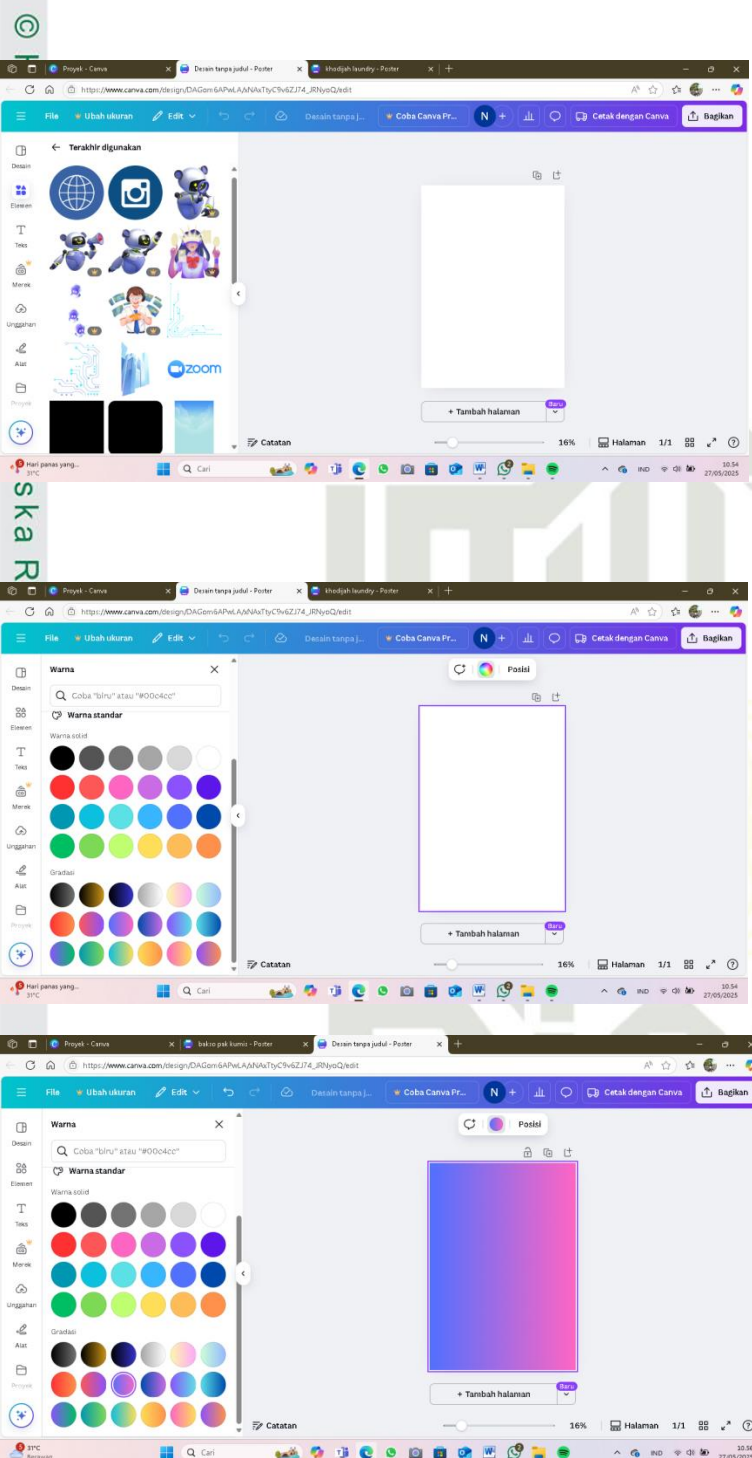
Proyek - Canva
Desain tanpa judul - Poster
khodijah laundry - Poster
https://www.canva.com/design/DAGom6APwLA/sNAxTtyC9v6ZJ74_JRNyoQ/edit
File
Ubah ukuran
Edit
Desain tanpa j...
Coba Canva Pr...
N
Cetak dengan Canva
Bagikan
Desain
Elemen
Teks
Merek
Unggahan
Alat
Proyek
Terakhir digunakan
zoom
+ Tambah halaman
Baru
Catatan
16%
Halaman
1/1
Hari panas yang...
31°C
Cari
IND
10.54
27/05/2025

s k a R

Proyek - Canva
Desain tanpa judul - Poster
khodijah laundry - Poster
https://www.canva.com/design/DAGom6APwLA/sNAxTtyC9v6ZJ74_JRNyoQ/edit
File
Ubah ukuran
Edit
Desain tanpa j...
Coba Canva Pr...
N
Cetak dengan Canva
Bagikan
Warna
Coba "biru" atau "#00c4cc"
Warna standar
Warna solid
Gradasi
Posisi
Desain
Elemen
Teks
Merek
Unggahan
Alat
Proyek
+ Tambah halaman
Baru
Catatan
16%
Halaman
1/1
Hari panas yang...
31°C
Cari
IND
10.54
27/05/2025

Proyek - Canva
bakso pak kumis - Poster
Desain tanpa judul - Poster
https://www.canva.com/design/DAGom6APwLA/sNAxTtyC9v6ZJ74_JRNyoQ/edit
File
Ubah ukuran
Edit
Desain tanpa j...
Coba Canva Pr...
N
Cetak dengan Canva
Bagikan
Warna
Coba "biru" atau "#00c4cc"
Warna standar
Warna solid
Gradasi
Posisi
Desain
Elemen
Teks
Merek
Unggahan
Alat
Proyek
+ Tambah halaman
Baru
Catatan
16%
Halaman
1/1
31°C
Berawan
Cari
IND
10.56
27/05/2025